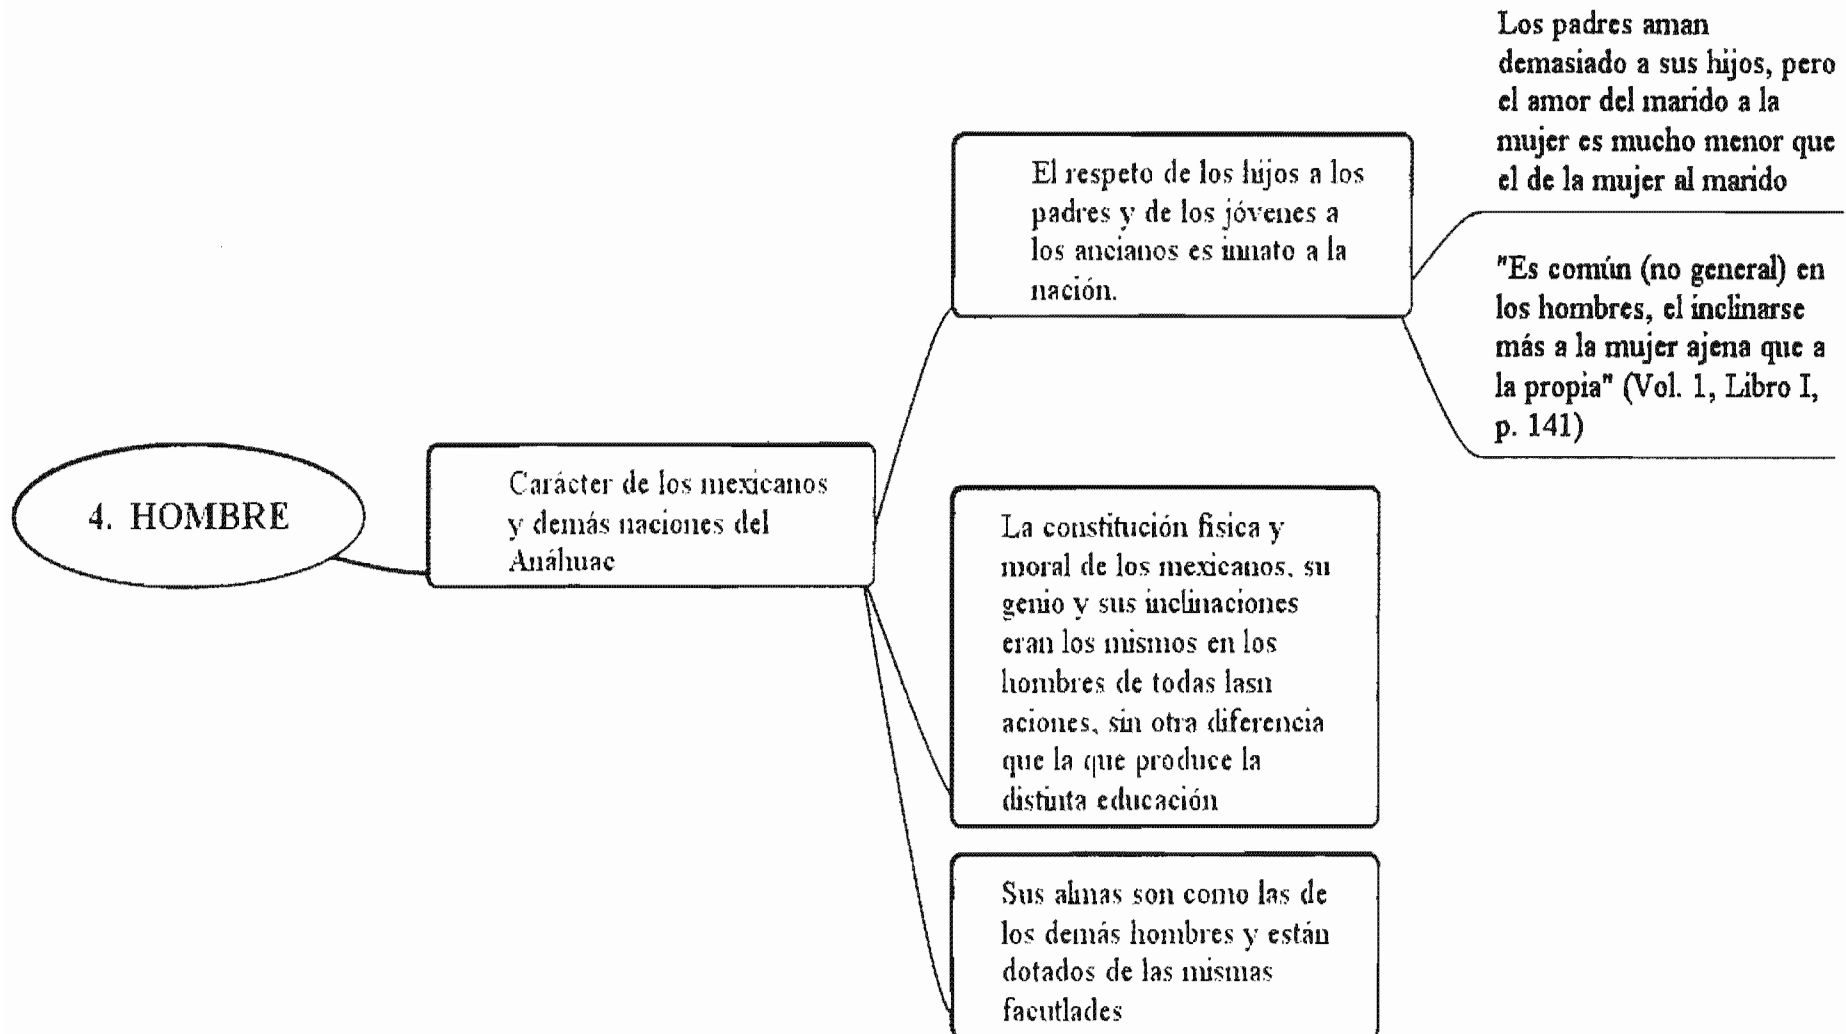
4. HOMBRE

Carácter de los mexicanos y demás naciones del Anáhuac

El respeto de los hijos a los padres y de los jóvenes a los ancianos es innato a la nación.

Los padres aman demasiado a sus hijos, pero el amor del marido a la mujer es mucho menor que el de la mujer al marido

"Es común (no general) en los hombres, el inclinarse más a la mujer ajena que a la propia" (Vol. 1, Libro I, p. 141)

La constitución física y moral de los mexicanos, su genio y sus inclinaciones eran los mismos en los hombres de todas lasn aciones, sin otra diferencia que la que produce la distinta educación

Sus almas son como las de los demás hombres y están dotados de las mismas facutlades